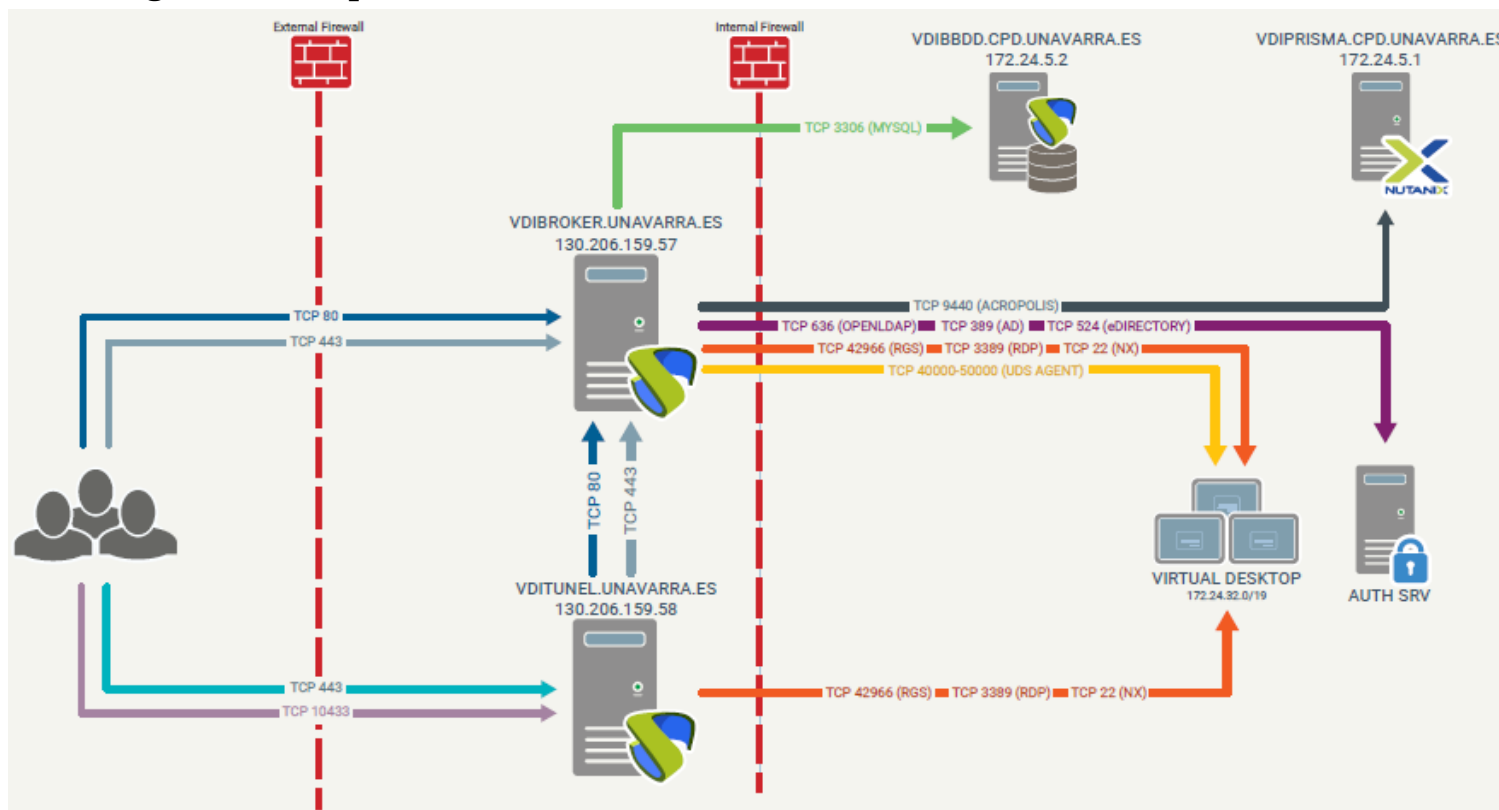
External Firewall

Internal Firewall

VDIBBDD.CPD.UNAVARRA.ES
172.24.5.2

VDIPRISMA.CPD.UNAVARRA.ES
172.24.5.1

TCP 3306 (MYSQL)

NUTANIX

VDIBROKER.UNAVARRA.ES
130.206.159.57

TCP 80

TCP 443

TCP 9440 (ACROPOLIS)

TCP 636 (OPENLDAP) TCP 389 (AD) TCP 524 (eDIRECTORY)

TCP 42966 (RGS) TCP 3389 (RDP) TCP 22 (NX)

TCP 40000-50000 (UDS AGENT)

TCP 80

TCP 443

VIRTUAL DESKTOP
172.24.32.0/19

AUTH SRV

VDITUNEL.UNAVARRA.ES
130.206.159.58

TCP 443

TCP 10433

TCP 42966 (RGS) TCP 3389 (RDP) TCP 22 (NX)